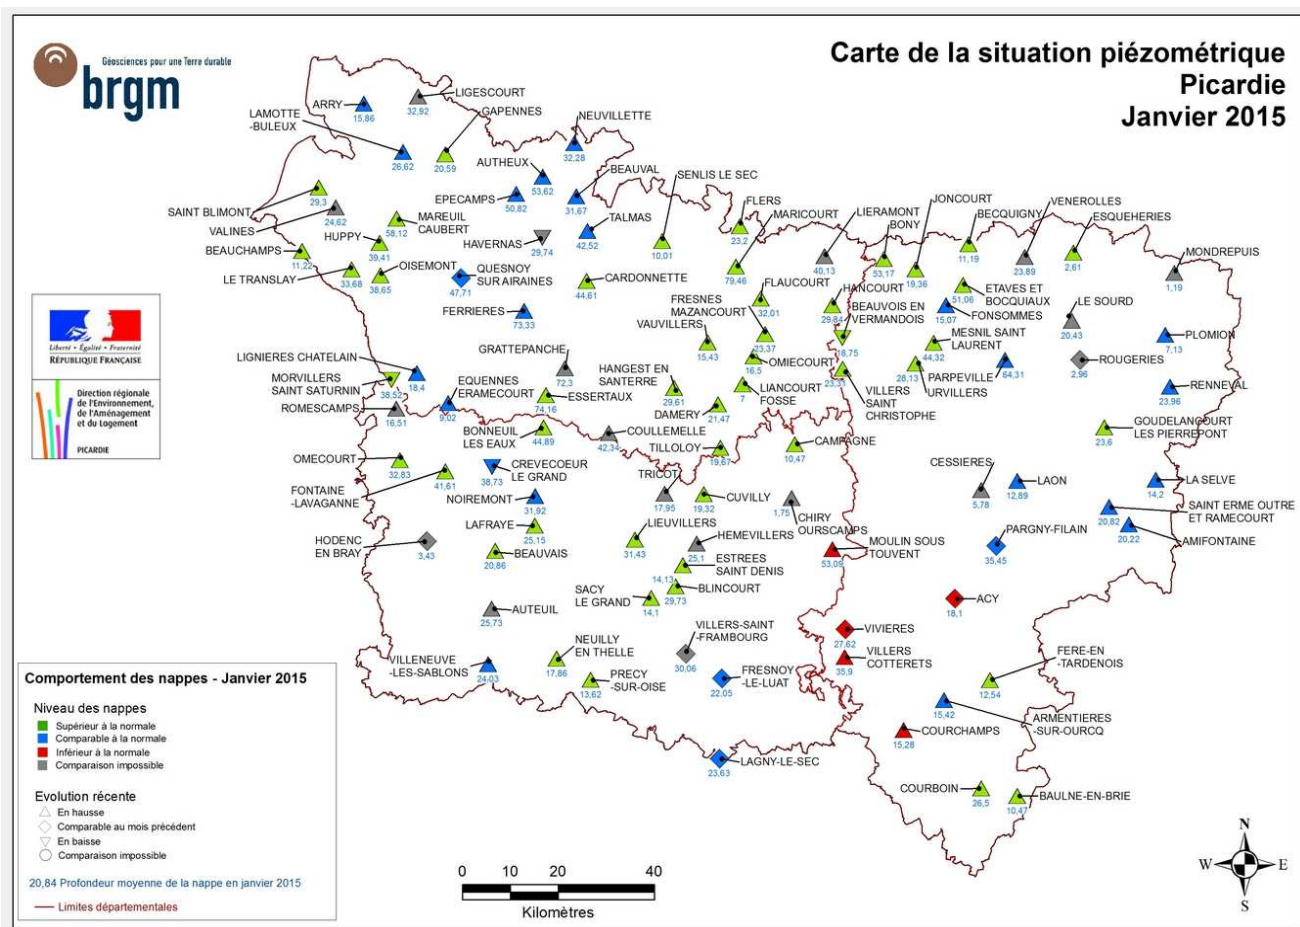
Géosciences pour une Terre durable
brgm

Carte de la situation piézométrique
Picardie
Janvier 2015

Liberté • Égalité • Fraternité
RÉPUBLIQUE FRANÇAISE

Direction régionale de l'Environnement, de l'Aménagement et du Logement
PICARDIE

ARRY 15,86
LIGESCOURT 32,92
LAMOTTE -BULEUX 26,62
GAPENNES 20,59
NEUVILLETTE 32,28
AUTHEUX 53,62
BEAUVAL 31,67
SENLIS LE SEC 10,01
EPECAMPS 50,82
SAINT BLIMONT 29,3
VALINES 24,62
HUPPY 39,41
MAREUIL CAUBERT 58,12
TALMAS 42,52
HAVERNAS 29,74
FLERS 23,2
MARICOURT 79,46
LIERAMONT 40,13
BONY 53,17
JONCOURT 19,36
BECQUIGNY 11,19
VENEROLLES 23,89
ESQUEHERIES 2,61
MONDREPUIS 1,19
BEAUCHAMPS 11,22
LE TRANSLAY 33,68
OISEMONT 38,65
QUESNOY SUR AIRAINES 47,71
CARDONNETTE 44,61
FLAUCOURT 32,01
HANCOURT 29,84
BEAUVOIS EN VERMANDOIS 18,75
ETAVES ET BOCQUIAUX 51,06
FONSOMMES 15,07
LE SOURD 20,43
PLOMION 7,13
FERRIERES 73,33
FRESNES MAZANCOURT
VAUVILLERS 15,43
23,37
OMIECOURT 16,5
MESNIL SAINT LAURENT 44,32
PARPEVILLE 28,13
URVILLERS 64,31
ROUGERIES 2,96
RENNEVAL 23,96
GRATTEPANCHE 72,3
LIGNIERES CHATELAIN 18,4
MORVILLERS SAINT SATURNIN 38,52
ROMESCAMPS 16,51
EQUENNES ERAMECOURT 9,02
ESSERTAUX 74,16
HANGEST EN SANTERRE 29,61
LIANCOURT FOSSE 7
VILLERS SAINT CHRISTOPHE 23,33
DAMERY 21,47
BONNEUIL LES EAUX 44,89
COULLEMELLE 42,34
TILLOLOY 19,67
CAMPAGNE 10,47
GOUDELANCOURT LES PIERREPONT 23,6
OMECOURT 32,83
FONTAINE -LAVAGANNE 41,61
CREVECOEUR LE GRAND 38,73
TRICOT 17,95
CUVILLY 19,32
CHIRY OURSCAMPS 1,75
CESSIERES 5,78
LAON 12,89
LA SELVE 14,2
NOIREMONT 31,92
SAINT ERME OUTRE ET RAMECOURT 20,82
AMIFONTAINE 20,22
LAFRAYE 25,15
LIEUVILLERS 31,43
HEMEVILLERS 25,1
MOULIN SOUS TOUVENT 53,05
PARGNY-FILAIN 35,45
HODENC EN BRAY 3,43
BEAUVAIS 20,86
ESTREES SAINT DENIS 14,13
BLINCOURT 29,73
SACY LE GRAND 14,1
ACY 18,1
AUTEUIL 25,73
VILLERS-SAINT -FRAMBOURG 30,06
VIVIERES 27,62
VILLERS COTTERETS 35,9
NEUILLY EN THELLE 17,86
VILLENEUVE -LES-SABLONS 24,03
PRECY -SUR-OISE 13,62
FRESNOY -LE-LUAT 22,05
FERE-EN -TARDENOIS 12,54
ARMENTIERES -SUR-OURCQ 15,42
COURCHAMPS 15,28
LAGNY-LE-SEC 23,63
COURBOIN 26,5
BAULNE-EN-BRIE 10,47

Comportement des nappes - Janvier 2015
Niveau des nappes
Supérieur à la normale
Comparable à la normale
Inférieur à la normale
Comparaison impossible
Evolution récente
En hausse
Comparable au mois précédent
En baisse
Comparaison impossible
20,84 Profondeur moyenne de la nappe en janvier 2015
Limites départementales

0 10 20 40
Kilomètres

N
W E
S